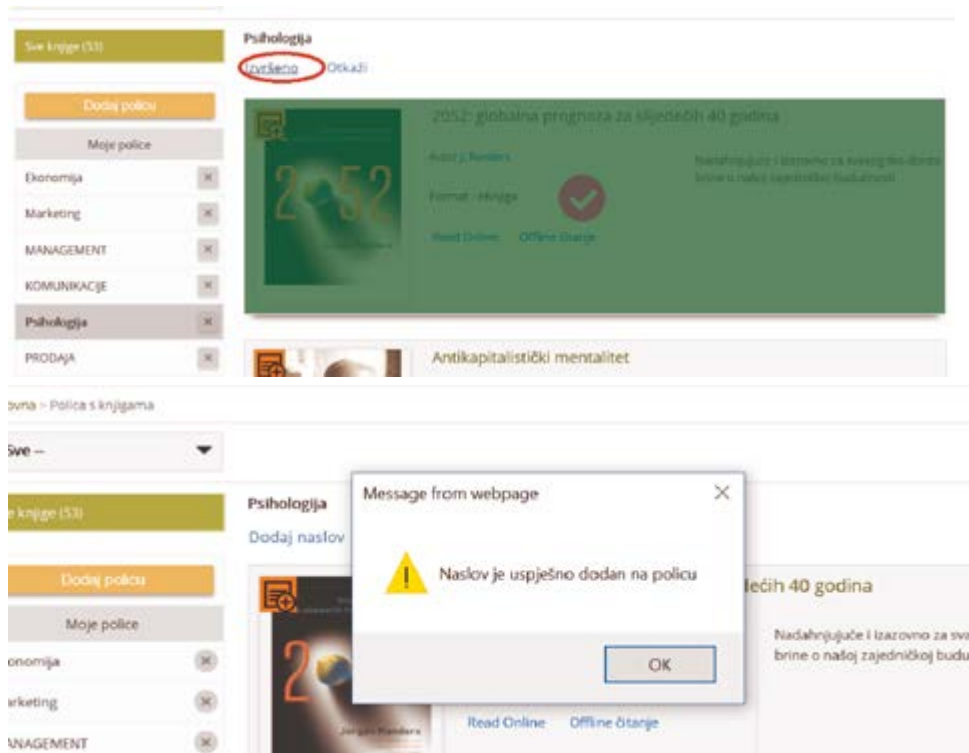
Sve knjige (53)

Dodaj policu

Moje police

Ekonomija

Marketing

MANAGEMENT

KOMUNIKACIJE

Psihologija

PRODAJA

Psihologija

Izvršeno Otkaži

2052: globalna prognoza za sljedećih 40 godina

Autor: J. Randers

Format: Knjiga

Read Online Offline čitanje

Nadahnjujuće i izazovno za svakog tko dovoljno brine o našoj zajedničkoj budućnosti

Antikapitalistički mentalitet

ovna > Polica s knjigama

Sve --

e knjige (53)

Dodaj policu

Moje police

onomija

arketing

NAGEMENT

Psihologija

Dodaj naslov

Message from webpage

Naslov je uspješno dodan na policu

OK

lećih 40 godina

Nadahnjujuće i izazovno za sva brine o našoj zajedničkoj budu

Jorgen Randers

Read Online Offline čitanje